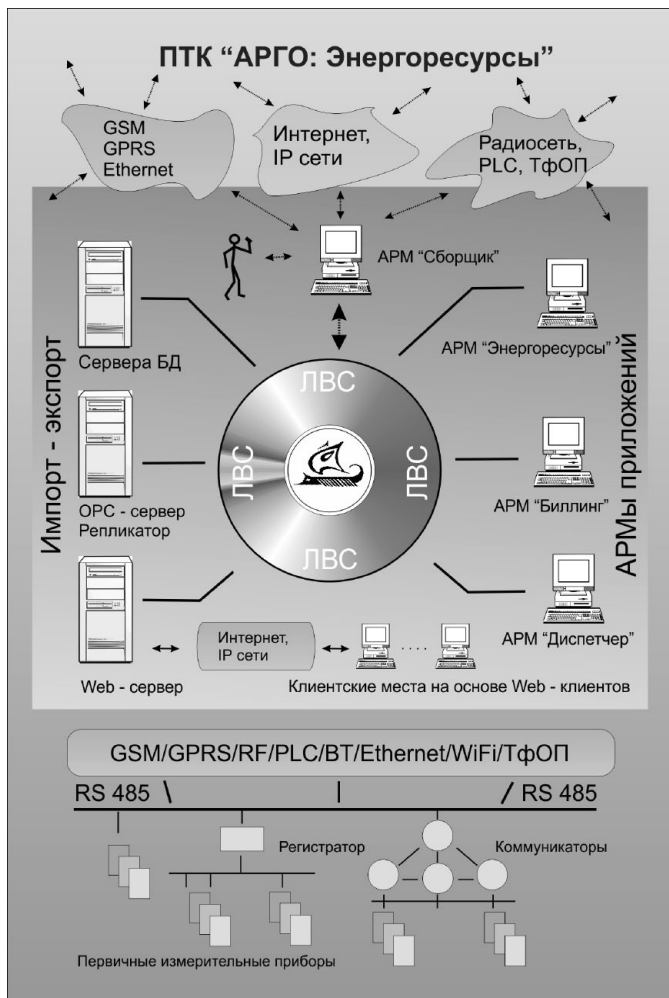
ПТК "АРГО: Энергоресурсы"

GSM
GPRS
Ethernet

Интернет, IP сети

Радиосеть, PLC, ТфОП

АРМ "Сборщик"

Импорт - экспорт

АРМы приложений

Сервера БД

АРМ "Энергоресурсы"

ЛВС

ЛВС

ЛВС

ЛВС

OPC - сервер
Репликатор

АРМ "Биллинг"

АРМ "Диспетчер"

Интернет, IP сети

Web - сервер

Клиентские места на основе Web - клиентов

GSM/GPRS/RF/PLC/BT/Ethernet/WiFi/ТфОП

RS 485

RS 485

Регистратор

Коммуникаторы

Первичные измерительные приборы